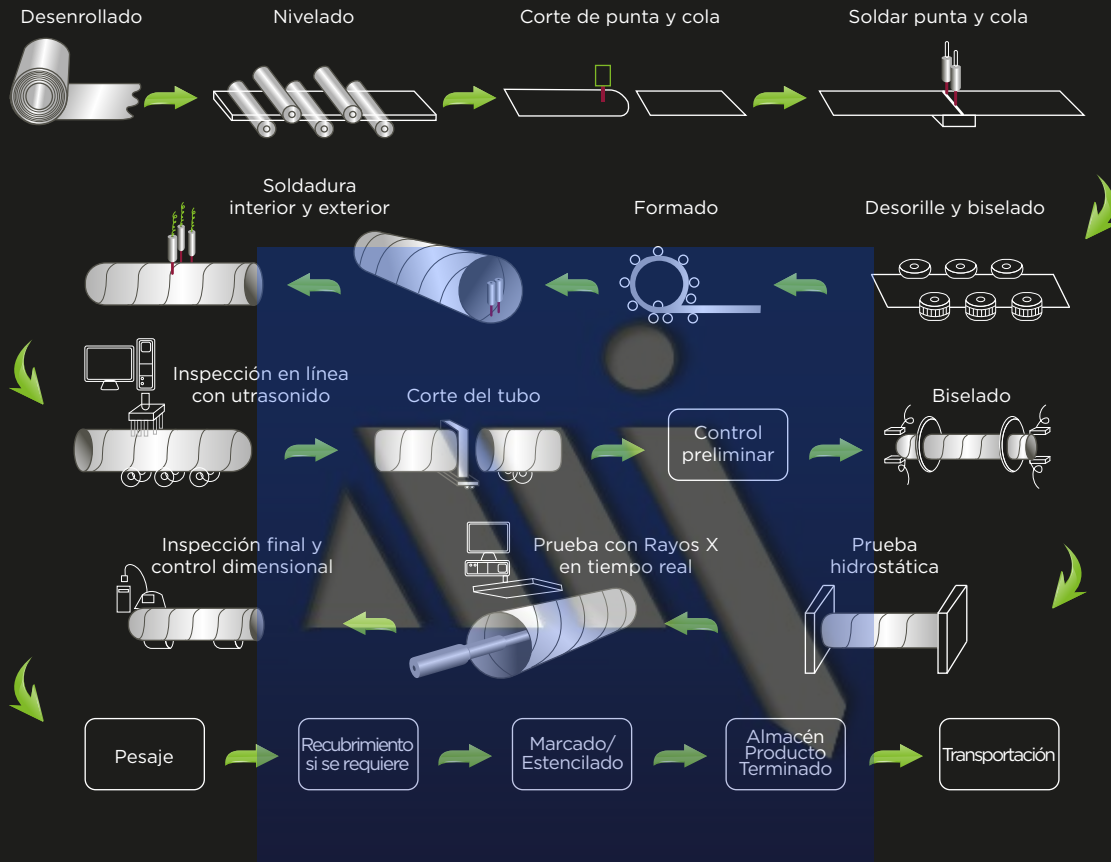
Desenrollado

Nivelado

Corte de punta y cola

Soldar punta y cola

Soldadura interior y exterior

Formado

Desorille y biselado

Inspección en línea con utrasonido

Corte del tubo

Control preliminar

Biselado

Inspección final y control dimensional

Prueba con Rayos X en tiempo real

Prueba hidrostática

Pesaje

Recubrimiento si se requiere

Marcado/ Estencilado

Almacén Producto Terminado

Transportación